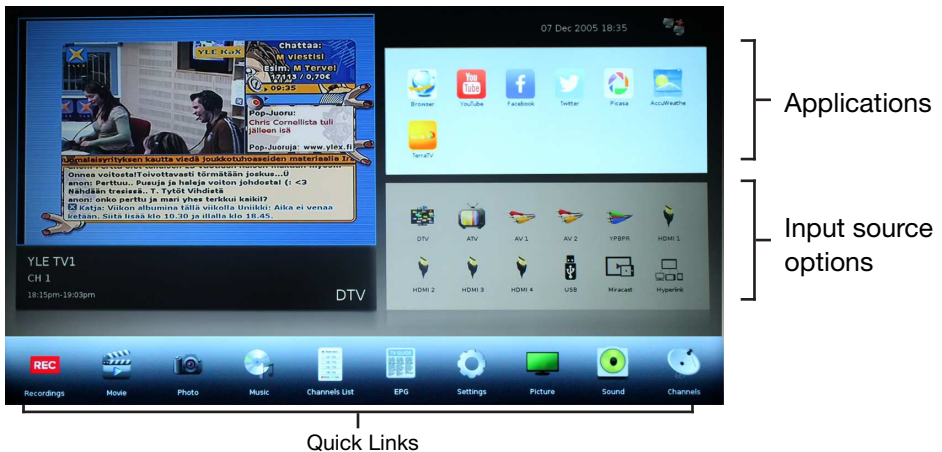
YLE KoX
Chattaa:
M viestisi
Esim. M Terve!
17113 / 0,70€
09:35
Pop-Juoru:
Chris Cornellista tuli jälleen isä
Pop-Juoruja: www.ylex.fi
Yömaisyrityksen kautta viedä joukkotuhoaseiden materiaalia Ir
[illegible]
Onnea voitosta!Toivottavasti törmätään joskus...Ü
anon: Perttuu.. Pusuja ja haleja voiton johdosta! (: <3
Nähdään treesissä.. T. Tytöt Vihdistä
anon: onko perttu ja mari yhes terkkui kaikil?
Katja: Viikon albumina tällä viikolla Unikki: Aika ei venaa ketään. Siitä lisää klo 10.30 ja illalla klo 18.45.

YLE TV1
CH 1
18:15pm-19:03pm
DTV

07 Dec 2005 18:35

Browser
YouTube
Facebook
Twitter
Picasa
AccuWeathe
TerraTV

Applications

DTV
ATV
AV 1
AV 2
YPBPR
HDMI 1
HDMI 2
HDMI 3
HDMI 4
USB
Miracast
Hyperlink

Input source options

REC
Recordings
Movie
Photo
Music
Channels List
EPG
Settings
Picture
Sound
Channels

Quick Links